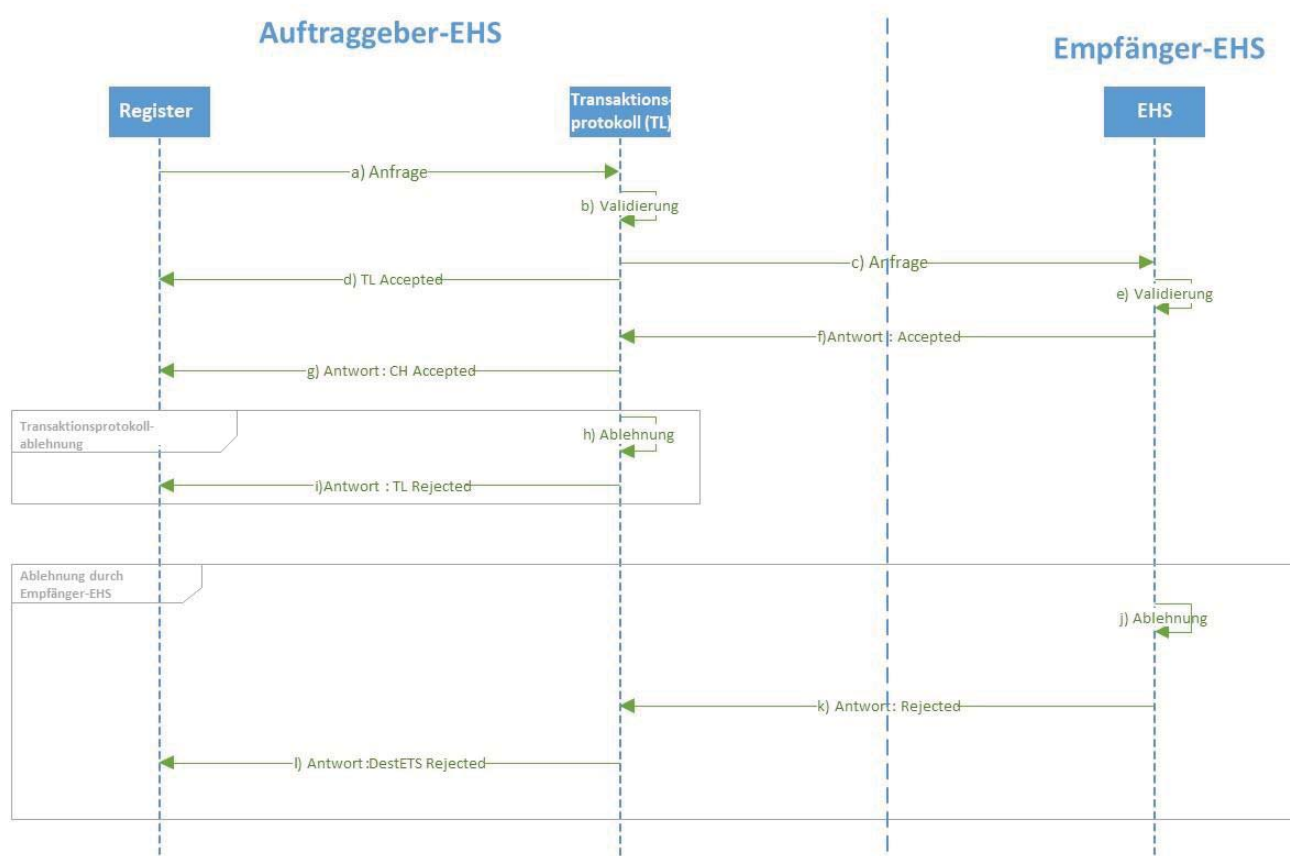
Auftraggeber-EHS

Empfänger-EHS

Register

Transaktionsprotokoll (TL)

EHS

a) Anfrage

b) Validierung

c) Anfrage

d) TL Accepted

e) Validierung

f)Antwort : Accepted

g) Antwort : CH Accepted

Transaktionsprotokollablehnung

h) Ablehnung

i)Antwort : TL Rejected

Ablehnung durch Empfänger-EHS

j) Ablehnung

k) Antwort : Rejected

l) Antwort :DestETS Rejected